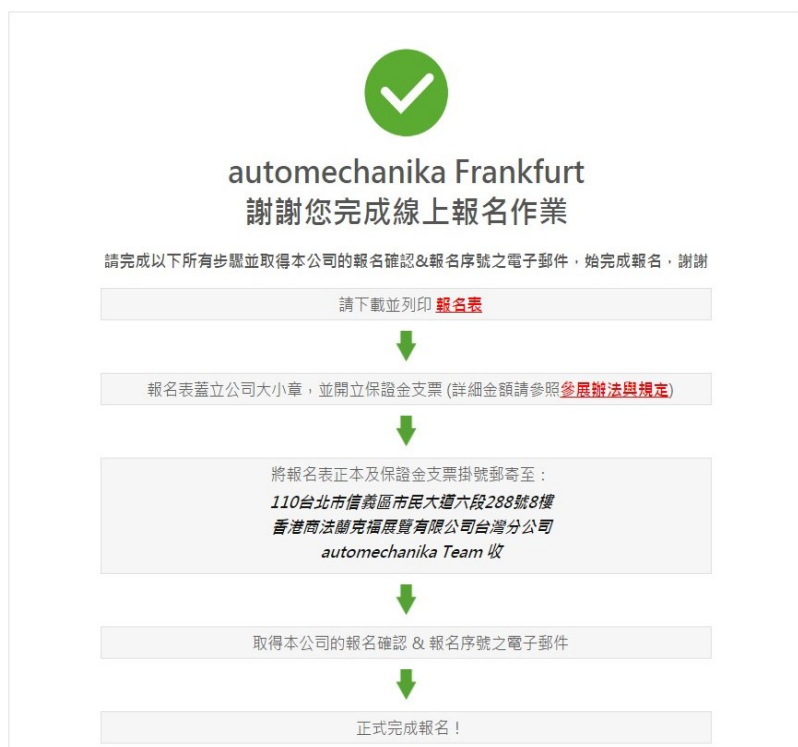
automechanika Frankfurt
謝謝您完成線上報名作業

請完成以下所有步驟並取得本公司的報名確認&報名序號之電子郵件，始完成報名，謝謝

請下載並列印 報名表

報名表蓋立公司大小章，並開立保證金支票 (詳細金額請參照參展辦法與規定)

將報名表正本及保證金支票掛號郵寄至：
110台北市信義區市民大道六段288號8樓
香港商法蘭克福展覽有限公司台灣分公司
automechanika Team 收

取得本公司的報名確認 & 報名序號之電子郵件

正式完成報名！